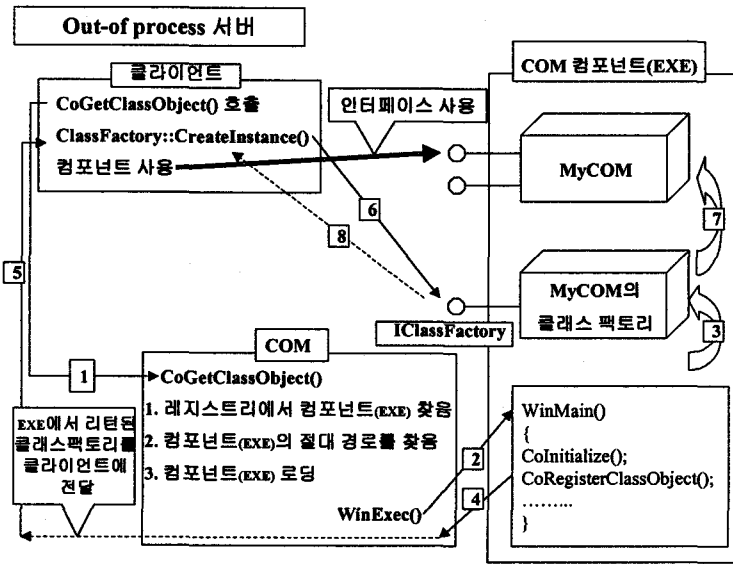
Out-of process 서버

클라이언트

CoGetClassObject() 호출

ClassFactory::CreateInstance()

컴포넌트 사용

인터페이스 사용

COM 컴포넌트(EXE)

MyCOM

7

6

8

MyCOM의 클래스 팩토리

3

IClassFactory

5

COM

1

CoGetClassObject()

1. 레지스트리에서 컴포넌트(EXE) 찾음

2. 컴포넌트(EXE)의 절대 경로를 찾음

3. 컴포넌트(EXE) 로딩

WinExec()

EXE에서 리턴된 클래스팩토리를 클라이언트에 전달

2

4

WinMain()
{
CoInitialize();
CoRegisterClassObject();
.........
}